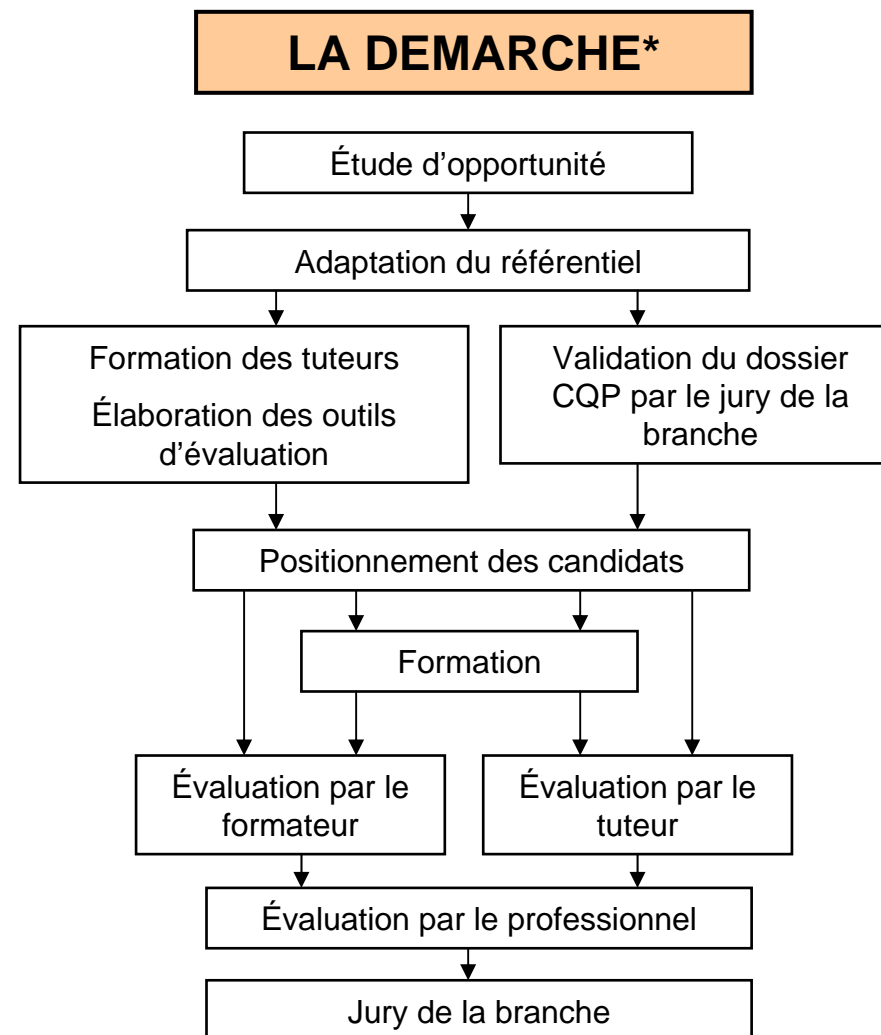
LA DEMARCHE*

Étude d’opportunité

Adaptation du référentiel

Formation des tuteurs

Élaboration des outils d’évaluation

Validation du dossier CQP par le jury de la branche

Positionnement des candidats

Formation

Évaluation par le formateur

Évaluation par le tuteur

Évaluation par le professionnel

Jury de la branche